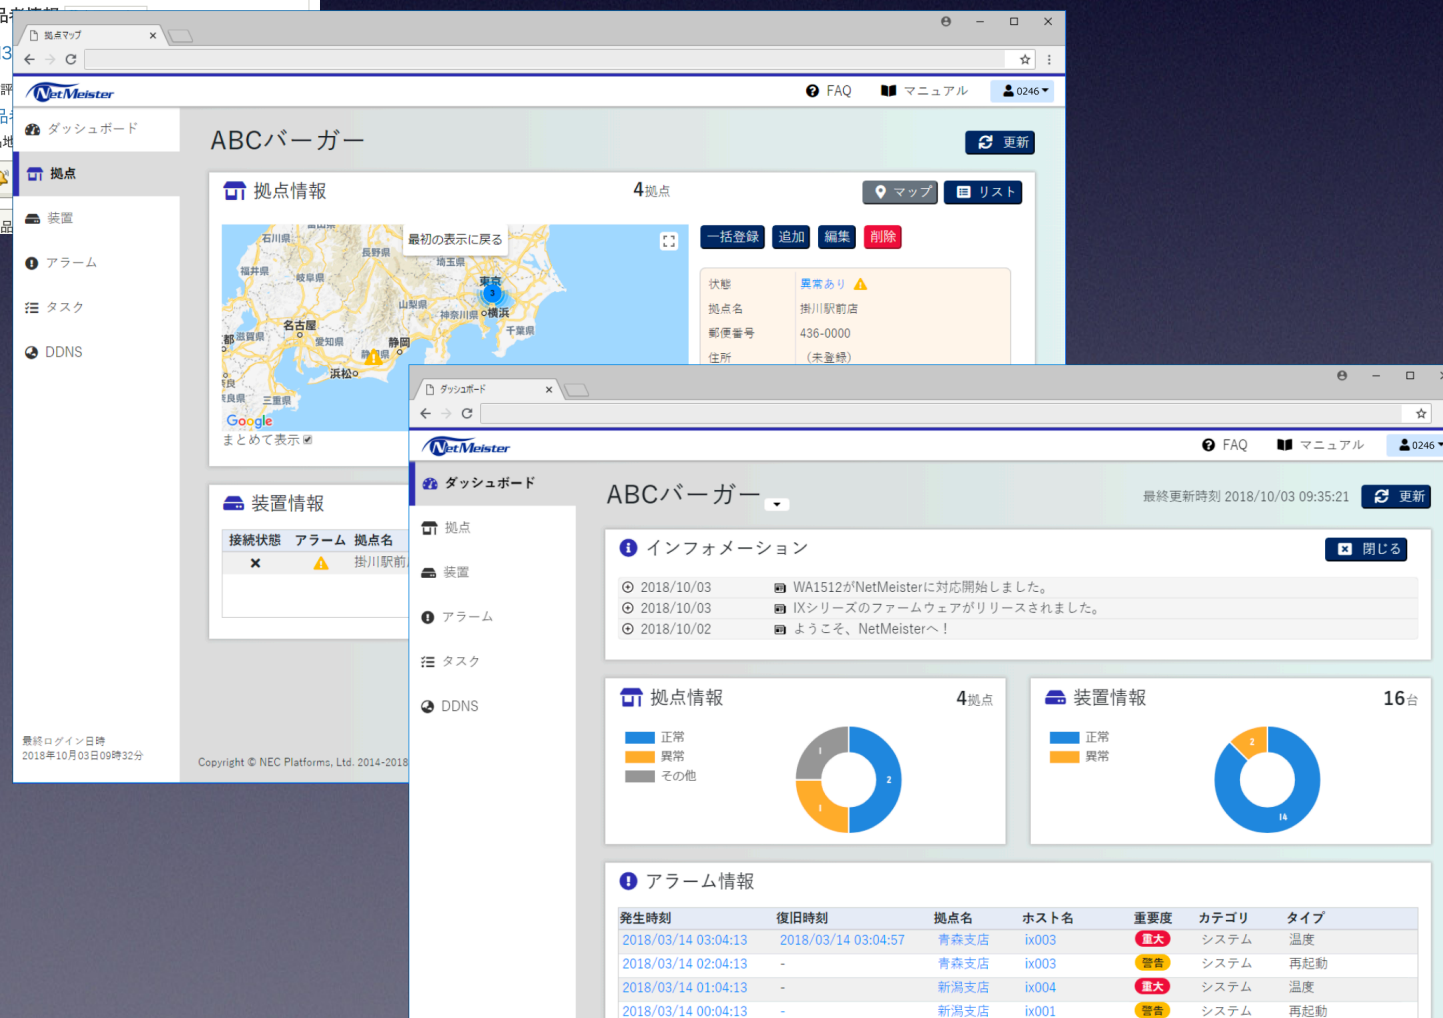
拠点マップ

NetMeister
FAQ マニュアル 0246

ダッシュボード
拠点
装置
アラーム
タスク
DDNS

ABCバーガー
更新

拠点情報 4拠点
マップ リスト

最初の表示に戻る
石川県 長野県 福井県 岐阜県 埼玉県 東京 山梨県 神奈川県 横浜 千葉県 名古屋 滋賀県 愛知県 静岡 浜松 三重県 奈良県
Google
まとめて表示

一括登録 追加 編集 削除

| 状態 | 異常あり |
|---|---|
| 拠点名 | 掛川駅前店 |
| 郵便番号 | 436-0000 |
| 住所 | (未登録) |

装置情報

| 接続状態 | アラーム | 拠点名 |
|---|---|---|
| × | | 掛川駅前 |

最終ログイン日時
2018年10月03日09時32分

Copyright © NEC Platforms, Ltd. 2014-2018

ダッシュボード

NetMeister
FAQ マニュアル 0246

ダッシュボード
拠点
装置
アラーム
タスク
DDNS

ABCバーガー
最終更新時刻 2018/10/03 09:35:21 更新

インフォメーション
閉じる
2018/10/03 WA1512がNetMeisterに対応開始しました。
2018/10/03 IXシリーズのファームウェアがリリースされました。
2018/10/02 ようこそ、NetMeisterへ！

拠点情報 4拠点
正常
異常
その他
1 2 1

装置情報 16台
正常
異常
2 14

アラーム情報

| 発生時刻 | 復旧時刻 | 拠点名 | ホスト名 | 重要度 | カテゴリ | タイプ |
|---|---|---|---|---|---|---|
| 2018/03/14 03:04:13 | 2018/03/14 03:04:57 | 青森支店 | ix003 | 重大 | システム | 温度 |
| 2018/03/14 02:04:13 | - | 青森支店 | ix003 | 警告 | システム | 再起動 |
| 2018/03/14 01:04:13 | - | 新潟支店 | ix004 | 重大 | システム | 温度 |
| 2018/03/14 00:04:13 | - | 新潟支店 | ix001 | 警告 | システム | 再起動 |